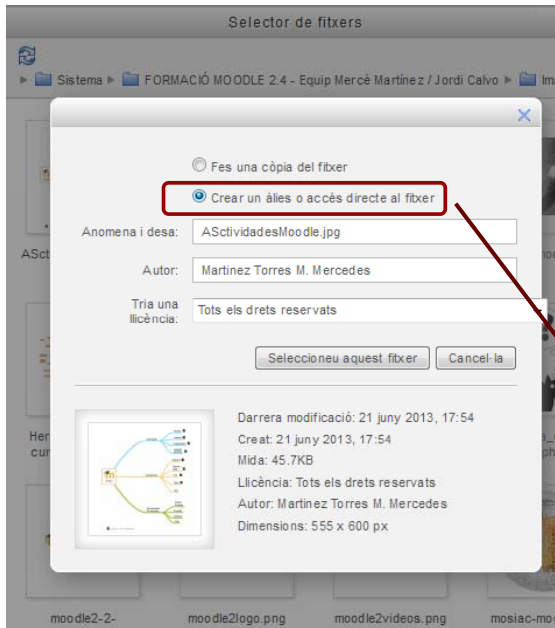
Selector de fitxers

Sistema ▶ FORMACIÓ MOODLE 2.4 - Equip Mercè Martínez / Jordi Calvo ▶ Ima

Fes una còpia del fitxer
Crear un àlies o accés directe al fitxer

Anomena i desa: ASctividadesMoodle.jpg

Autor: Martinez Torres M. Mercedes

Tria una llicència: Tots els drets reservats

Seleccioneu aquest fitxer
Cancel·la

Darrera modificació: 21 juny 2013, 17:54
Creat: 21 juny 2013, 17:54
Mida: 45.7KB
Llicència: Tots els drets reservats
Autor: Martinez Torres M. Mercedes
Dimensions: 555 x 600 px

ASct
Her
cur
moodle2-2-
moodle2logo.png
moodle2videos.png
mosiac-mo